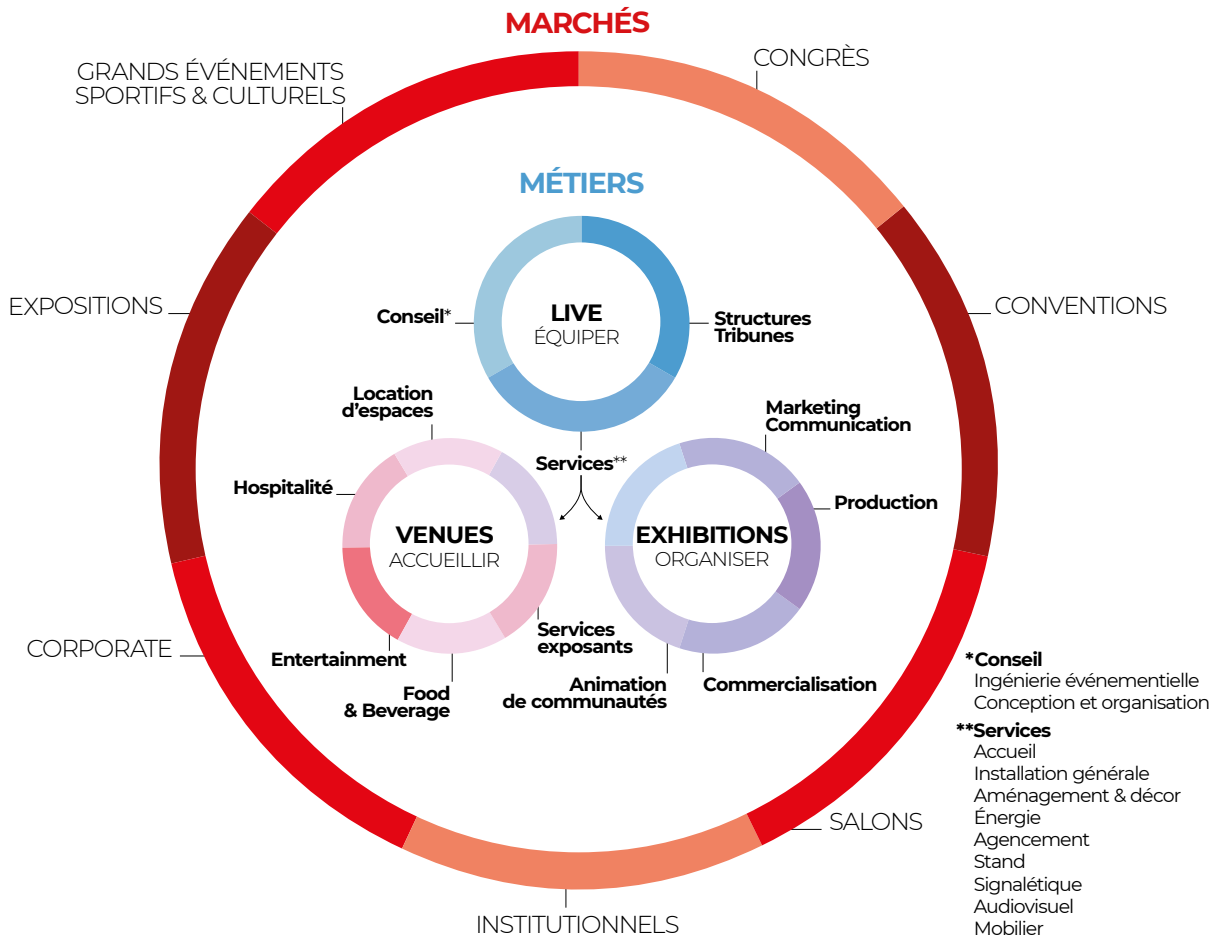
MARCHÉS

CONGRÈS

CONVENTIONS

SALONS

INSTITUTIONNELS

CORPORATE

EXPOSITIONS

GRANDS ÉVÉNEMENTS SPORTIFS & CULTURELS

MÉTIERS

LIVE
ÉQUIPER

Conseil*

Structures Tribunes

Services**

VENUES
ACCUEILLIR

Location d'espaces

Hospitalité

Entertainment

Food & Beverage

Services exposants

EXHIBITIONS
ORGANISER

Marketing Communication

Production

Commercialisation

Animation de communautés

*Conseil
Ingénierie événementielle
Conception et organisation

**Services
Accueil
Installation générale
Aménagement & décor
Énergie
Agencement
Stand
Signalétique
Audiovisuel
Mobilier